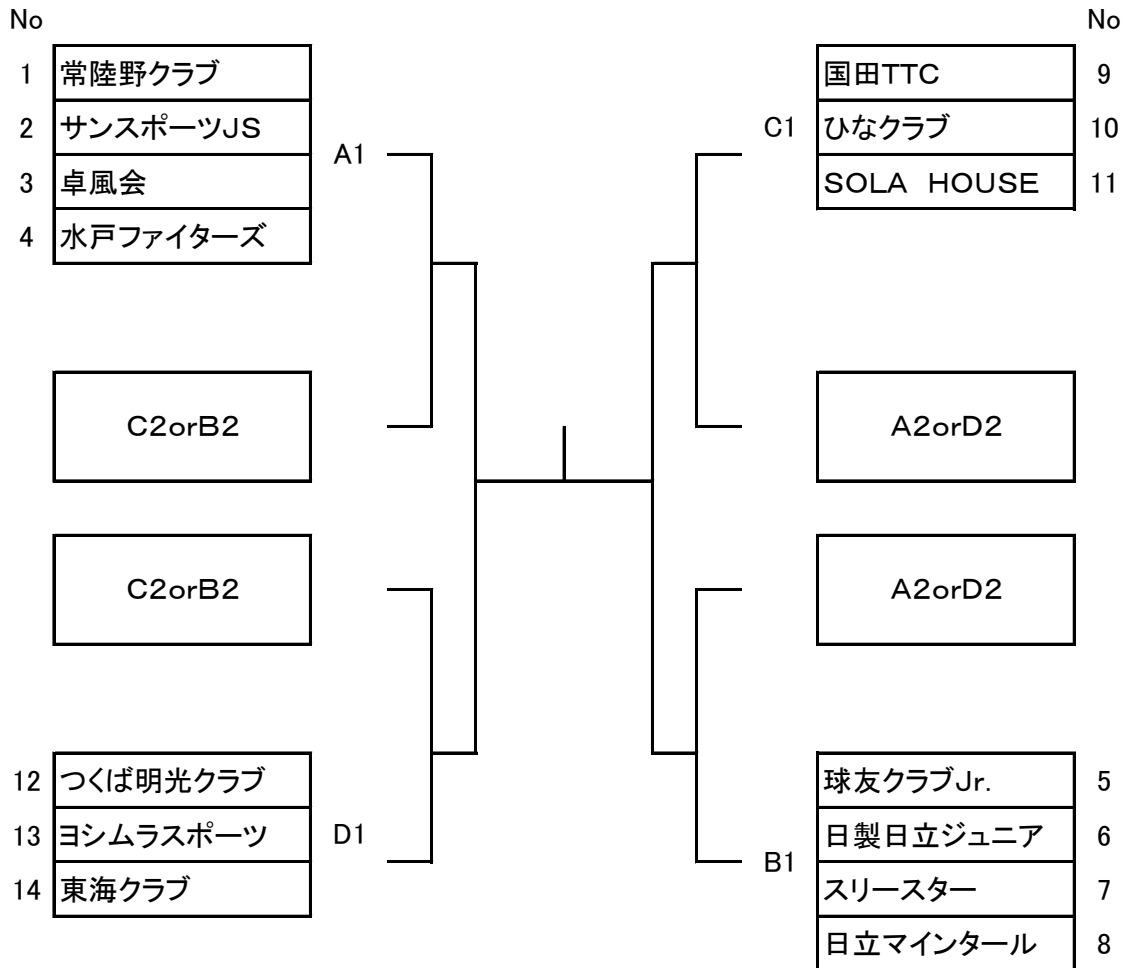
No

1 常陸野クラブ
2 サンスポーツJS
3 卓風会
4 水戸ファイターズ

A1

C2orB2

C2orB2

12 つくば明光クラブ
13 ヨシムラスポーツ
14 東海クラブ

D1

No

国田TTC 9
ひなクラブ 10
SOLA HOUSE 11

C1

A2orD2

A2orD2

球友クラブJr. 5
日製日立ジュニア 6
スリースター 7
日立マインタール 8

B1